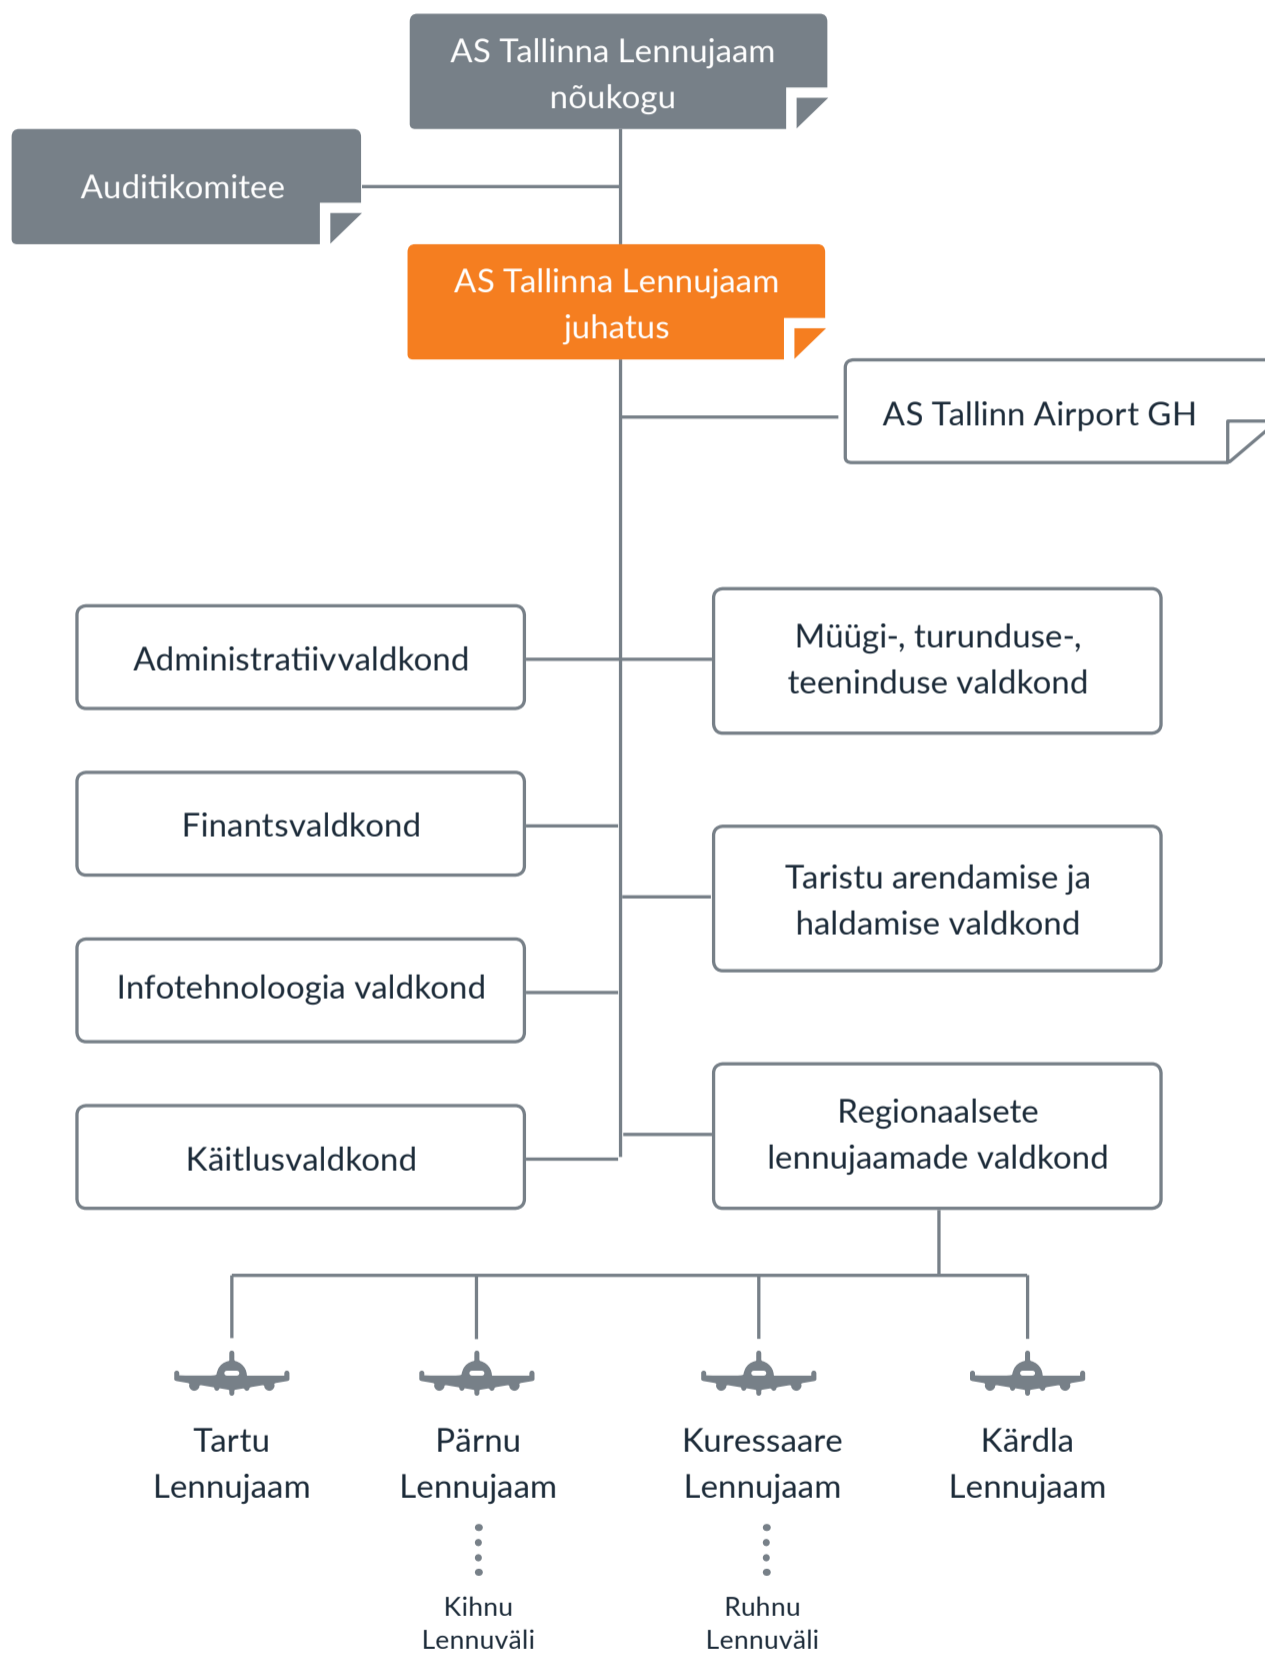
AS Tallinna Lennujaam nõukogu

Auditikomitee

AS Tallinna Lennujaam juhatus

AS Tallinn Airport GH

Administratiivvaldkond

Müügi-, turunduse-, teeninduse valdkond

Finantsvaldkond

Taristu arendamise ja haldamise valdkond

Infotehnoloogia valdkond

Käitlusvaldkond

Regionaalsete lennujaamade valdkond

Tartu Lennujaam

Pärnu Lennujaam

Kuressaare Lennujaam

Kärdla Lennujaam

Kihnu Lennuväli

Ruhnu Lennuväli